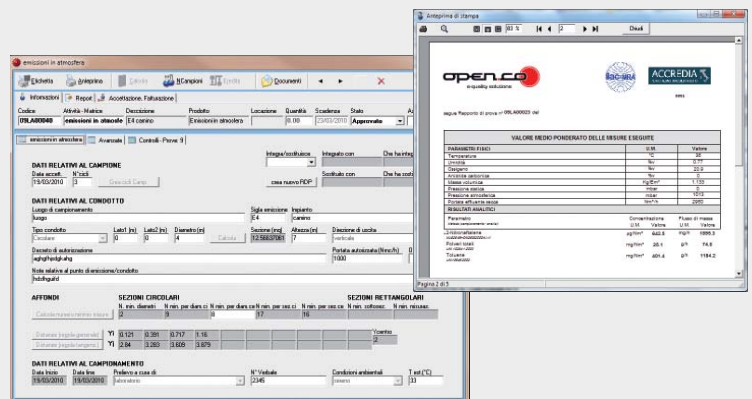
emissioni in atmosfera

Etichetta | Anteprima | Calcola | N.Campioni | Verifica | Documenti | ◄ | ► | ✕

Informazioni | Report | Accettazione, Fatturazione

| Codice | Attività - Matrice | Descrizione | Prodotto | Locazione | Quantità | Scadenza | Stato |
|---|---|---|---|---|---|---|---|
| 09LA00040 | emissioni in atmosfe | E4 camino | Emissioni in atmosfera | | 0,00 | 23/03/2010 | Approvato |

emissioni in atmosfera | Avanzate | Controlli - Prove: 9

DATI RELATIVI AL CAMPIONE
Data accett. 15/03/2010 | N°cicli 3 | Crea Ciclo Campi
Integra/sostituisce | Integrato con | Che ha integr
crea nuovo RDP | Sostituito con | Che ha sostit

DATI RELATIVI AL CONDOTTO
Luogo di campionamento: luogo
Sigla emissione: E4 | Impianto: camino
Tipo condotto: Circolare | Lato1 (m) 0 | Lato2 (m) 0 | Diametro (m) 4 | Calcola | Sezione (m$^2$) 12,56637061 | Altezza (m) 7 | Direzione di uscita: verticale
Decreto di autorizzazione: aghgfhjsdghahg | Portata autorizzata (Nmc/h) 1000
Note relative al punto di emissione/condotto: hdsfhgulid

AFFONDI
Calcola numero minimo affondi
SEZIONI CIRCOLARI
N. min. diametri 2 | N. min. per diam ci 9 | N. min. per diam ca 9 | N. min. per sez ci 17 | N. min. per sez ca 16
SEZIONI RETTANGOLARI
N. min. sottosez | N. min. misuraz
Estremi (logaritmi generali) Yi 0.121 0.351 0.717 1.16
Estremi (logaritmi tangenzi) Yi 2.84 3.283 3.609 3.879
Vuoti/sv 2

DATI RELATIVI AL CAMPIONAMENTO
Data inizio 15/03/2010 | Data fine 15/03/2010 | Prelievo a cura di: laboratorio | N° Verbale 2345 | Condizioni ambientali: sereno | T est (°C) 33

Anteprima di stampa
83 % | 2 | Chiudi

open.co
e-quality solutions
ACCREDIA

segue Rapporto di prova n° 09LA00025 del

VALORE MEDIO PONDERATO DELLE MISURE ESEGUITE

| PARAMETRI FISICI | U.M. | Valore |
|---|---|---|
| Temperatura | °C | 38 |
| Umidità | %v | 0.77 |
| Ossigeno | %v | 20.9 |
| Anidride carbonica | %v | 0 |
| Massa volumica | kg/Nm$^3$ | 1.133 |
| Pressione statica | mbar | 0 |
| Pressione atmosferica | mbar | 1010 |
| Portata effluente secco | Nm$^3$/h | 2950 |

RISULTATI ANALITICI

| Parametro | Concentrazione U.M. | Valore | Flusso di massa U.M. | Valore |
|---|---|---|---|---|
| Cloroformio | µg/Nm$^3$ | 640.5 | mg/h | 1889.5 |
| Polveri totali | mg/Nm$^3$ | 25.1 | g/h | 74.0 |
| Toluene | mg/Nm$^3$ | 401.4 | g/h | 1184.2 |

Pagina 2 di 5